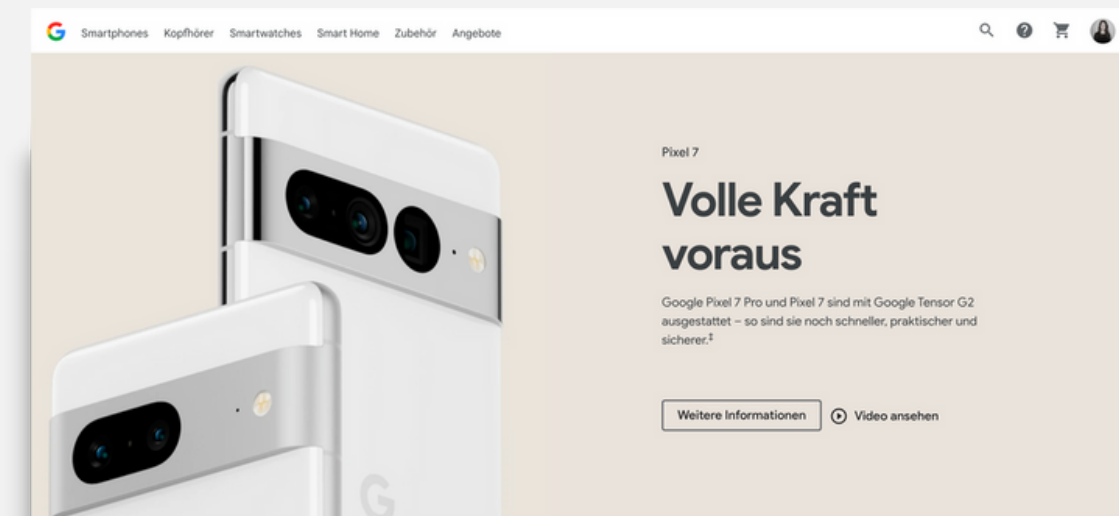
G Smartphones Kopfhörer Smartwatches Smart Home Zubehör Angebote

Pixel 7

Volle Kraft voraus

Google Pixel 7 Pro und Pixel 7 sind mit Google Tensor G2 ausgestattet – so sind sie noch schneller, praktischer und sicherer.‡

Weitere Informationen

Video ansehen

G